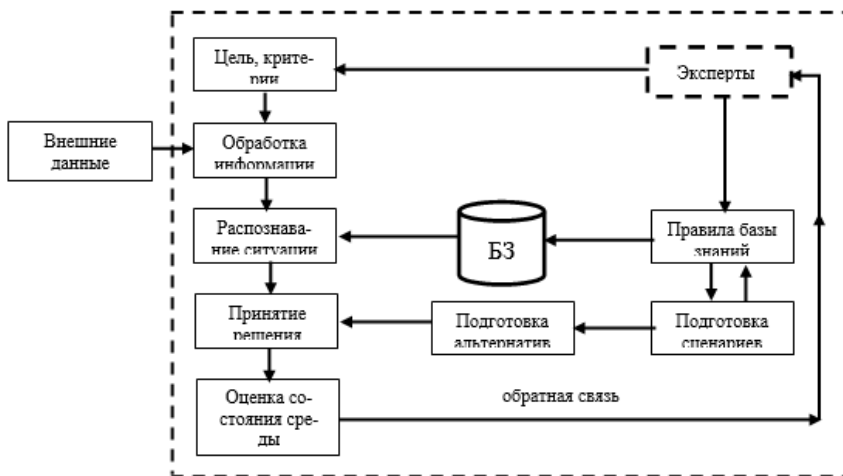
Цель, критерии

Эксперты

Внешние данные

Обработка информации

Распознавание ситуации

БЗ

Правила базы знаний

Принятие решения

Подготовка альтернатив

Подготовка сценариев

Оценка состояния среды

обратная связь